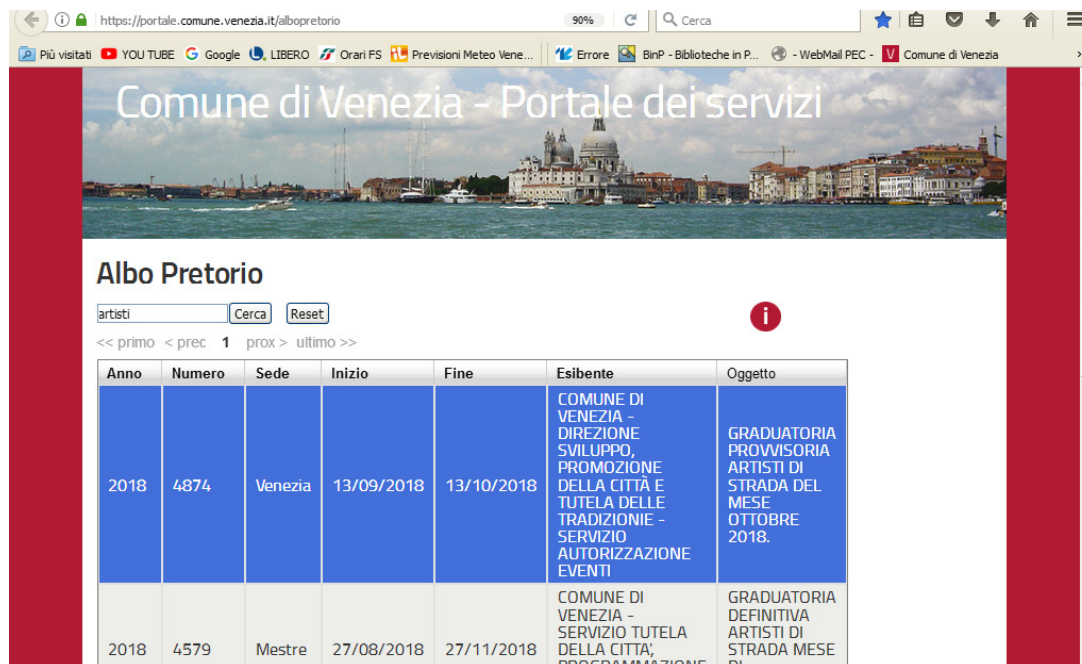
https://portale.comune.venezia.it/albopretorio 90% Cerca

Più visitati YOU TUBE Google LIBERO Orari FS Previsioni Meteo Vene... Errore BinP - Biblioteche in P... - WebMail PEC - Comune di Venezia

Comune di Venezia - Portale dei servizi

Albo Pretorio

artisti Cerca Reset

<< primo < prec 1 prox > ultimo >>

| Anno | Numero | Sede | Inizio | Fine | Esibente | Oggetto |
|---|---|---|---|---|---|---|
| 2018 | 4874 | Venezia | 13/09/2018 | 13/10/2018 | COMUNE DI VENEZIA - DIREZIONE SVILUPPO, PROMOZIONE DELLA CITTÀ E TUTELA DELLE TRADIZIONIE - SERVIZIO AUTORIZZAZIONE EVENTI | GRADUATORIA PROVVISORIA ARTISTI DI STRADA DEL MESE OTTOBRE 2018. |
| 2018 | 4579 | Mestre | 27/08/2018 | 27/11/2018 | COMUNE DI VENEZIA - SERVIZIO TUTELA DELLA CITTA' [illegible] | GRADUATORIA DEFINITIVA ARTISTI DI STRADA MESE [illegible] |